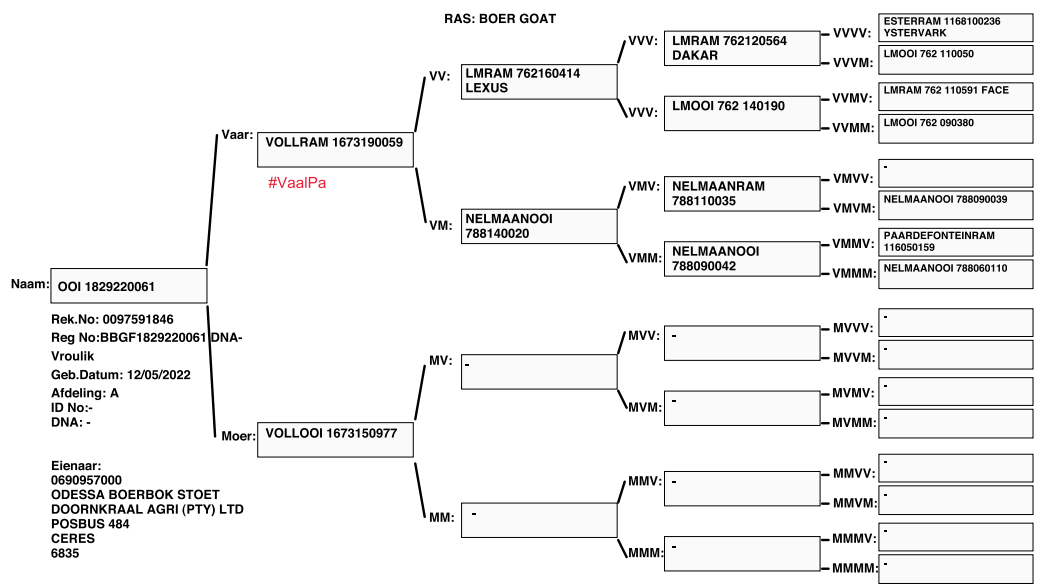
RAS: BOER GOAT

Naam: OOI 1829220061

Rek.No: 0097591846
Reg No:BBGF1829220061 DNA-
Vroulik
Geb.Datum: 12/05/2022
Afdeling: A
ID No:-
DNA: -

Eienaar:
0690957000
ODESSA BOERBOK STOET
DOORNKRAAL AGRI (PTY) LTD
POSBUS 484
CERES
6835

Vaar: VOLLRAM 1673190059

#VaalPa

Moer: VOLLOOI 1673150977

VV: LMRAM 762160414 LEXUS

VM: NELMAANOOI 788140020

MV: -

MM: -

VVV: LMRAM 762120564 DAKAR

VVM: LMOOI 762 140190

VMV: NELMAANRAM 788110035

VMM: NELMAANOOI 788090042

MVV: -

MVM: -

MMV: -

MMM: -

VVVV: ESTERRAM 1168100236 YSTERVARK

VVVM: LMOOI 762 110050

VVMV: LMRAM 762 110591 FACE

VVMM: LMOOI 762 090380

VMVV: -

VMVM: NELMAANOOI 788090039

VMMV: PAARDEFONTEINRAM 116050159

VMMM: NELMAANOOI 788060110

MVVV: -

MVVM: -

MVMV: -

MVMM: -

MMVV: -

MMVM: -

MMMV: -

MMMM: -